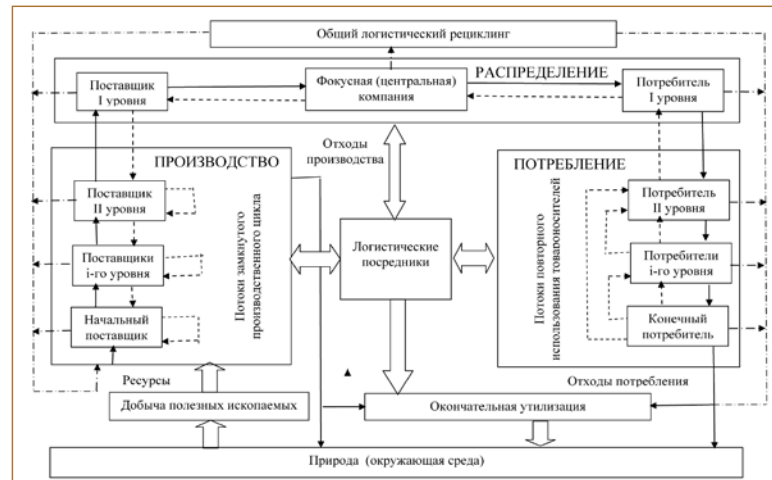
Общий логистический рециклинг

Поставщик I уровня

Фокусная (центральная) компания

РАСПРЕДЕЛЕНИЕ

Потребитель I уровня

Отходы производства

ПРОИЗВОДСТВО

Поставщик II уровня

Поставщики i-го уровня

Начальный поставщик

Потоки замкнутого производственного цикла

Логистические посредники

ПОТРЕБЛЕНИЕ

Потоки повторного использования товароносителей

Потребитель II уровня

Потребители i-го уровня

Конечный потребитель

Ресурсы

Отходы потребления

Добыча полезных ископаемых

Окончательная утилизация

Природа (окружающая среда)